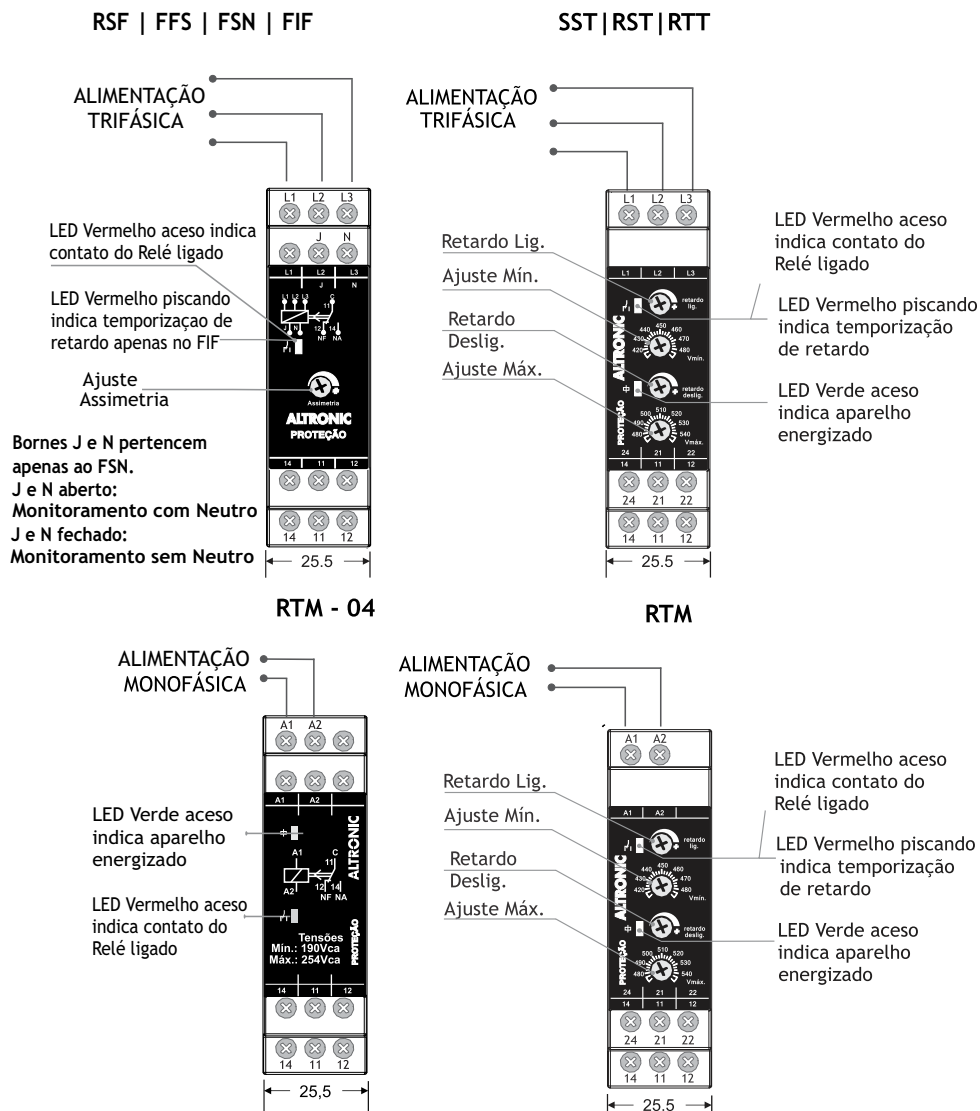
RSF | FFS | FSN | FIF

ALIMENTAÇÃO TRIFÁSICA

L1 L2 L3

J N

LED Vermelho aceso indica contato do Relé ligado

L1 L2 L3
J N

LED Vermelho piscando indica temporizaçao de retardo apenas no FIF

L1 L2 L3 J N C 11 12 NF 14 NA

Ajuste Assimetria

Assimetria

ALTRONIC
PROTEÇÃO

Bornes J e N pertencem apenas ao FSN.
J e N aberto: Monitoramento com Neutro
J e N fechado: Monitoramento sem Neutro

14 11 12

14 11 12

25.5

SST|RST|RTT

ALIMENTAÇÃO TRIFÁSICA

L1 L2 L3

LED Vermelho aceso indica contato do Relé ligado

Retardo Lig.

L1 L2 L3

Ajuste Mín.

retardo lig.

LED Vermelho piscando indica temporização de retardo

Retardo Deslig.

ALTRONIC

440 450 460 430 470 420 480 Vmín.

Ajuste Máx.

retardo deslig.

LED Verde aceso indica aparelho energizado

PROTEÇÃO

500 510 520 490 530 480 540 Vmáx.

24 21 22
14 11 12

24 21 22

14 11 12

25.5

RTM - 04

ALIMENTAÇÃO MONOFÁSICA

A1 A2

A1 A2

LED Verde aceso indica aparelho energizado

ALTRONIC

A1 A2 C 11 12 14 NF NA

LED Vermelho aceso indica contato do Relé ligado

Tensões
Min.: 190Vca
Máx.: 254Vca

PROTEÇÃO

14 11 12

14 11 12

25,5

RTM

ALIMENTAÇÃO MONOFÁSICA

A1 A2

LED Vermelho aceso indica contato do Relé ligado

Retardo Lig.

A1 A2

Ajuste Mín.

retardo lig.

LED Vermelho piscando indica temporização de retardo

Retardo Deslig.

440 450 460 430 470 420 480 Vmín.

ALTRONIC

Ajuste Máx.

retardo deslig.

LED Verde aceso indica aparelho energizado

PROTEÇÃO

500 510 520 490 530 480 540 Vmáx.

24 21 22
14 11 12

24 21 22

14 11 12

25.5